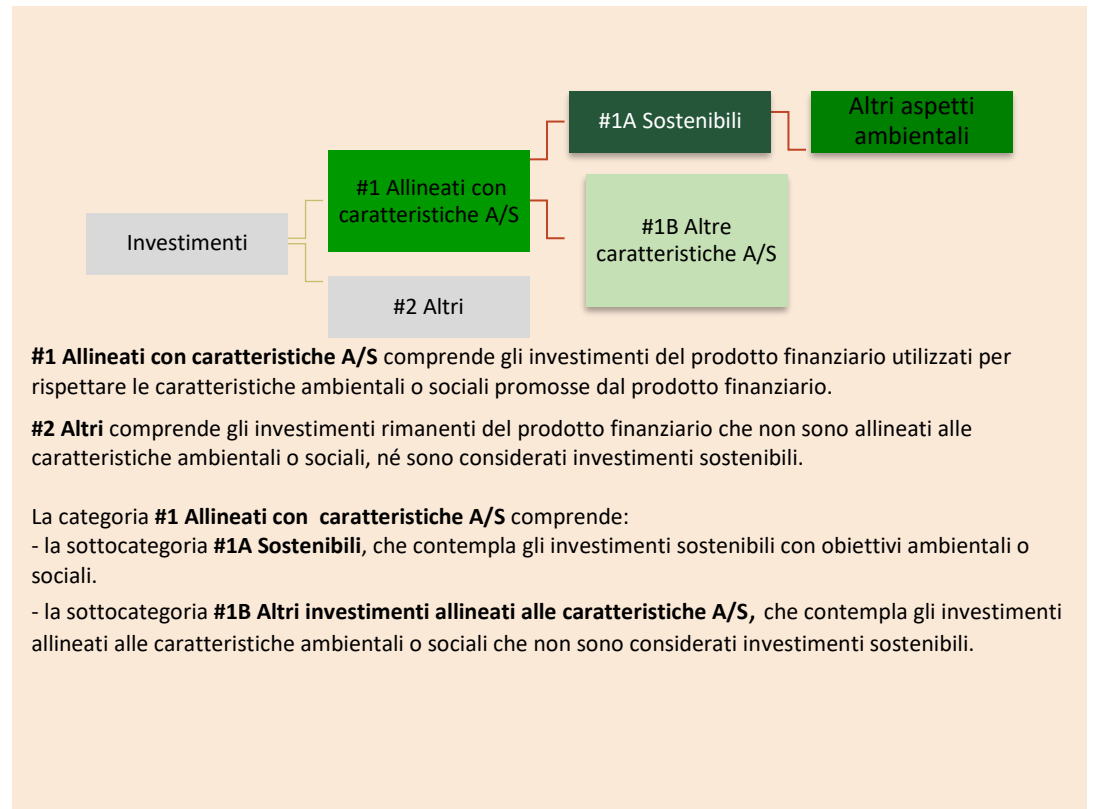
#1A Sostenibili

Altri aspetti ambientali

#1 Allineati con caratteristiche A/S

Investimenti

#1B Altre caratteristiche A/S

#2 Altri

**#1 Allineati con caratteristiche A/S** comprende gli investimenti del prodotto finanziario utilizzati per rispettare le caratteristiche ambientali o sociali promosse dal prodotto finanziario.

**#2 Altri** comprende gli investimenti rimanenti del prodotto finanziario che non sono allineati alle caratteristiche ambientali o sociali, né sono considerati investimenti sostenibili.

La categoria **#1 Allineati con caratteristiche A/S** comprende:
- la sottocategoria **#1A Sostenibili**, che contempla gli investimenti sostenibili con obiettivi ambientali o sociali.

- la sottocategoria **#1B Altri investimenti allineati alle caratteristiche A/S,** che contempla gli investimenti allineati alle caratteristiche ambientali o sociali che non sono considerati investimenti sostenibili.